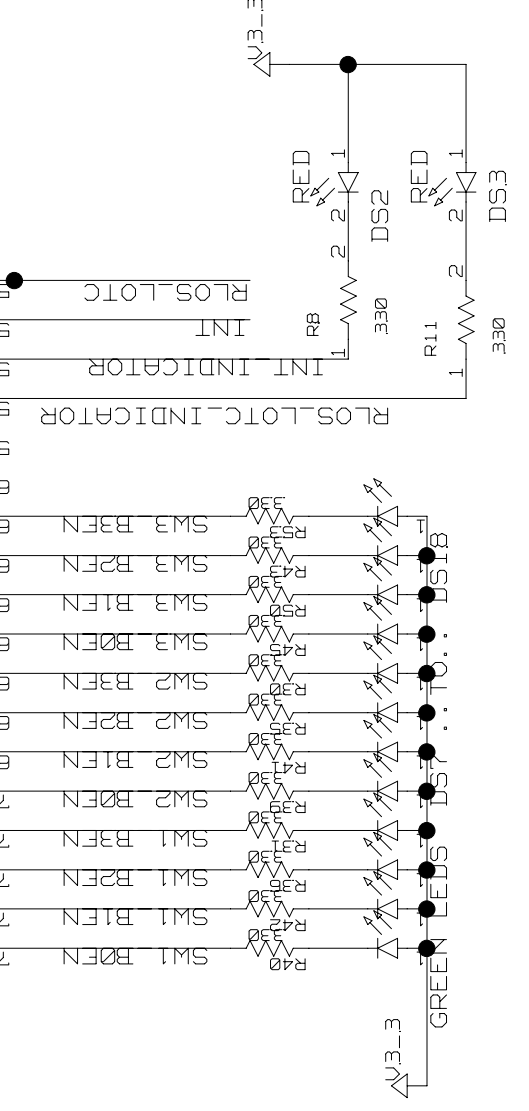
V3_3
RED
1
2
DS2
RED
1
2
DS3
RLOS_LOTC
INT
2
R8
330
1
INT_INDICATOR
2
R11
330
1
RLOS_LOTC_INDICATOR
SW3_B3EN
R53
330
SW3_B2EN
R43
330
SW3_B1EN
R50
330
SW3_B0EN
R45
330
SW2_B3EN
R30
330
SW2_B2EN
R33
330
SW2_B1EN
R41
330
SW2_B0EN
R39
330
SW1_B3EN
R31
330
SW1_B2EN
R36
330
SW1_B1EN
R42
330
SW1_B0EN
R40
330
GREEN LEDS DS7 ... TO ... DS18
V3_3